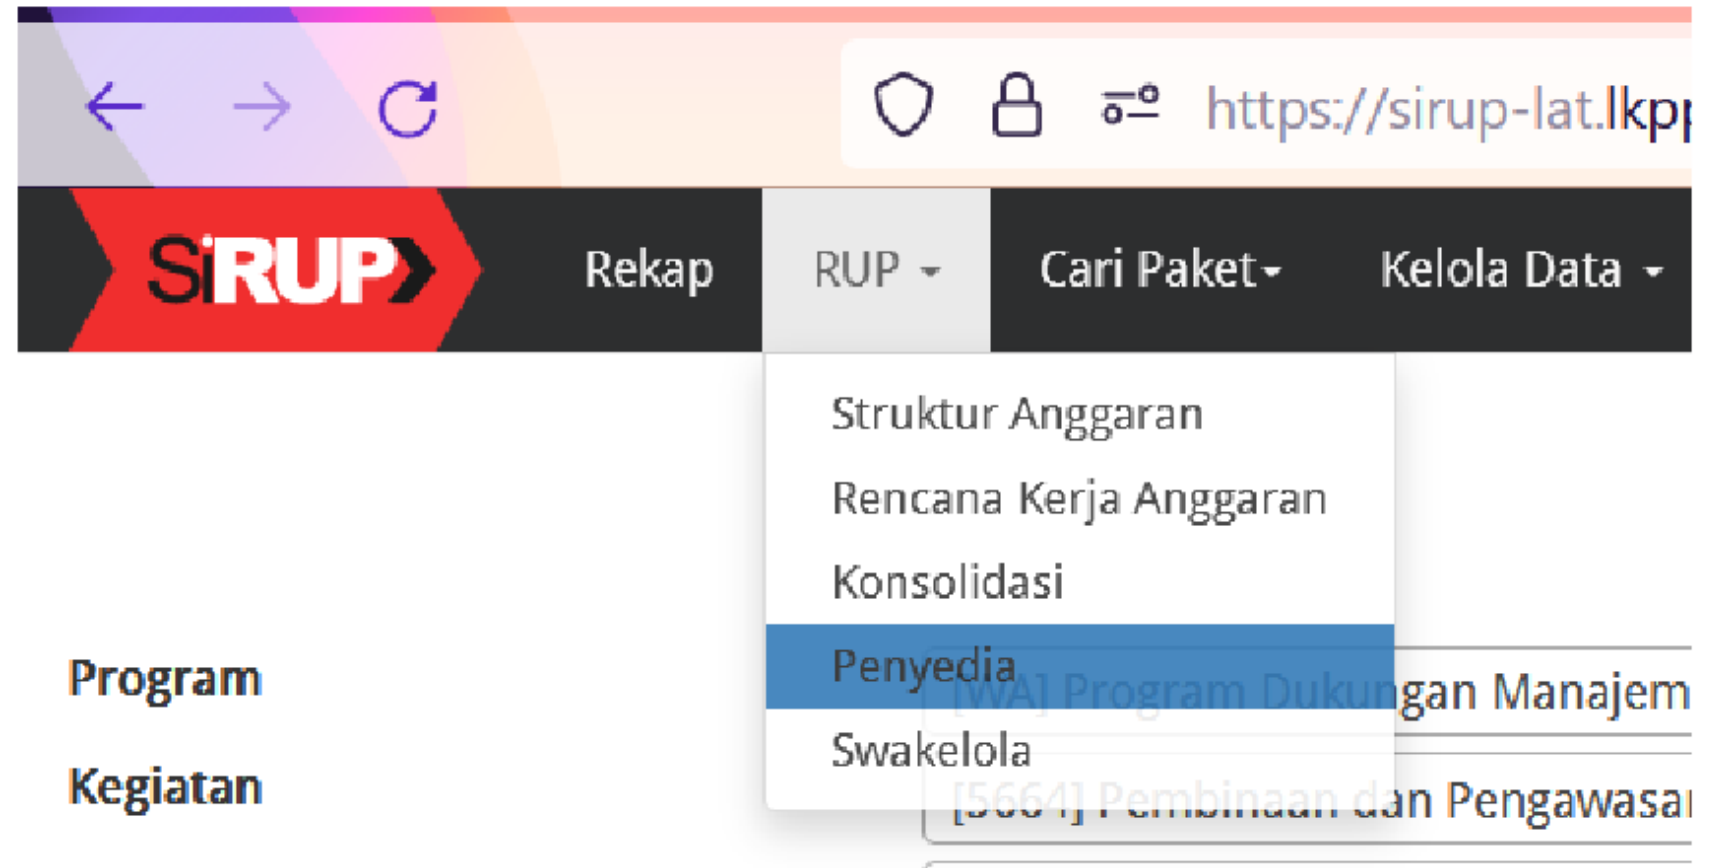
https://sirup-lat.lkp

SiRUP

Rekap

RUP

Cari Paket

Kelola Data

Struktur Anggaran

Rencana Kerja Anggaran

Konsolidasi

Penyedia

Swakelola

Program

[WA] Program Dukungan Manajem

Kegiatan

[5664] Pembinaan dan Pengawasa